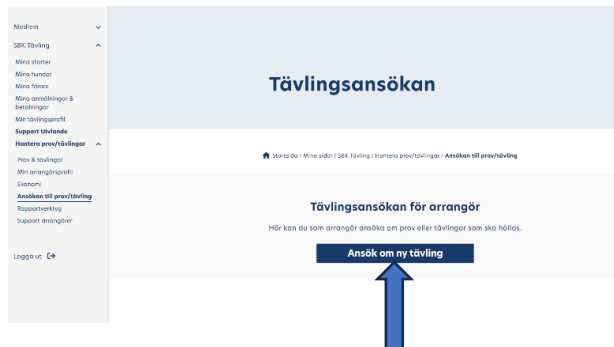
Medlem

SBK Tävling

Mina starter
Mina hundar
Mina förare
Mina anmälningar & betalningar
Min tävlingsprofil
Support tävlande

Hantera prov/tävlingar

Prov & tävlingar
Min arrangörsprofil
Ekonomi
Ansökan till prov/tävling
Rapportverktyg
Support arrangörer

Logga ut

Tävlingsansökan

Startsida / Mina sidor / SBK Tävling / Hantera prov/tävlingar / Ansökan till prov/tävling

Tävlingsansökan för arrangör

Här kan du som arrangör ansöka om prov eller tävlingar som ska hållas.

Ansök om ny tävling